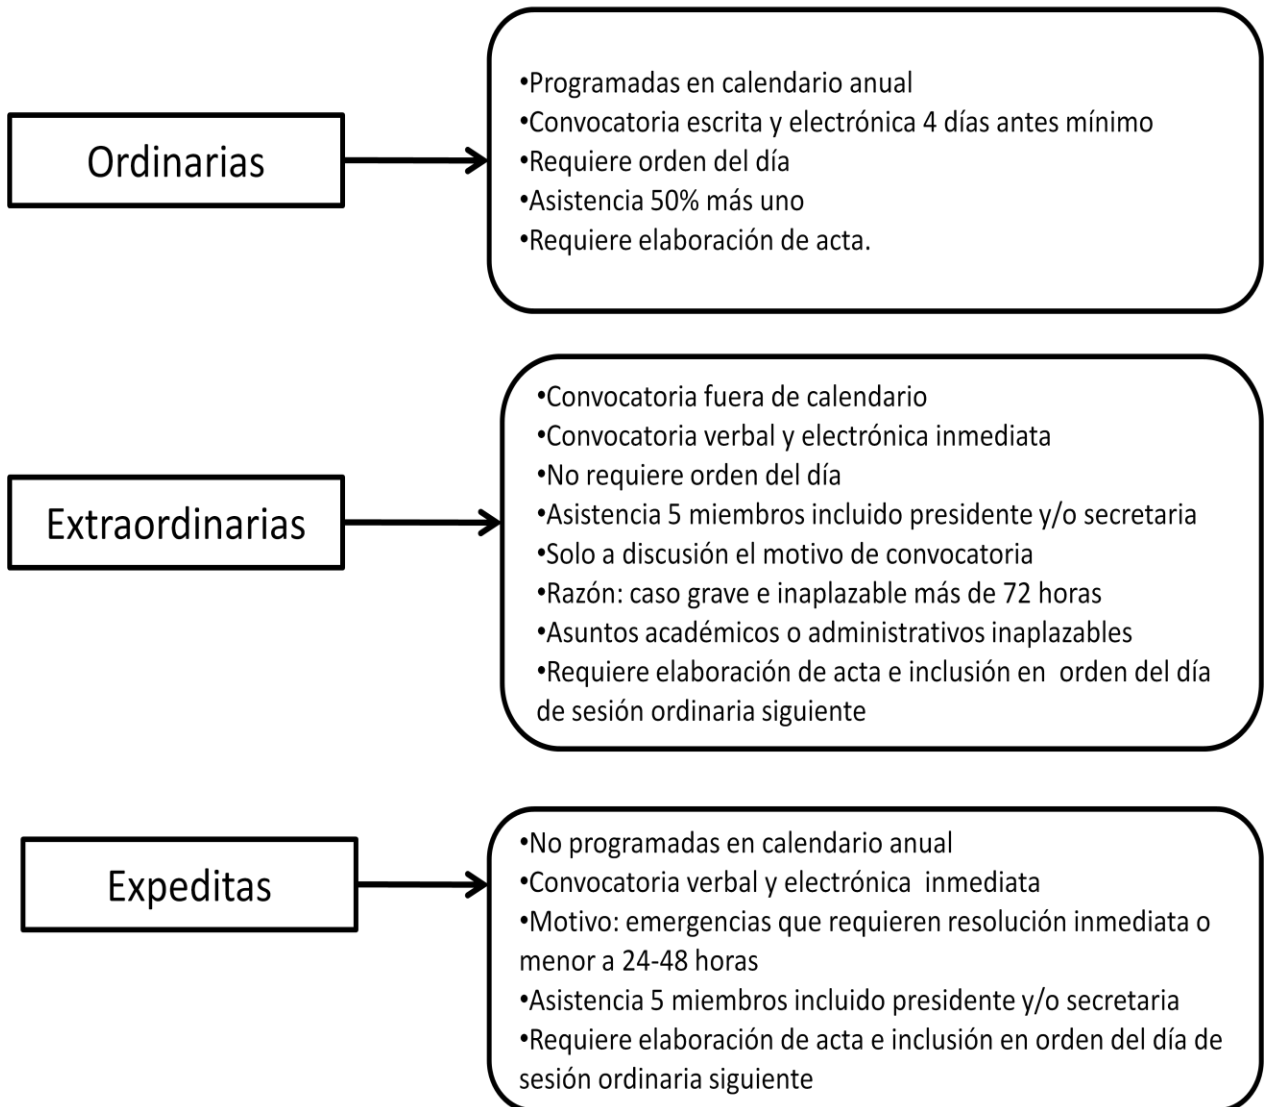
Ordinarias

•Programadas en calendario anual
•Convocatoria escrita y electrónica 4 días antes mínimo
•Requiere orden del día
•Asistencia 50% más uno
•Requiere elaboración de acta.

Extraordinarias

•Convocatoria fuera de calendario
•Convocatoria verbal y electrónica inmediata
•No requiere orden del día
•Asistencia 5 miembros incluido presidente y/o secretaria
•Solo a discusión el motivo de convocatoria
•Razón: caso grave e inaplazable más de 72 horas
•Asuntos académicos o administrativos inaplazables
•Requiere elaboración de acta e inclusión en orden del día de sesión ordinaria siguiente

Expeditas

•No programadas en calendario anual
•Convocatoria verbal y electrónica inmediata
•Motivo: emergencias que requieren resolución inmediata o menor a 24-48 horas
•Asistencia 5 miembros incluido presidente y/o secretaria
•Requiere elaboración de acta e inclusión en orden del día de sesión ordinaria siguiente